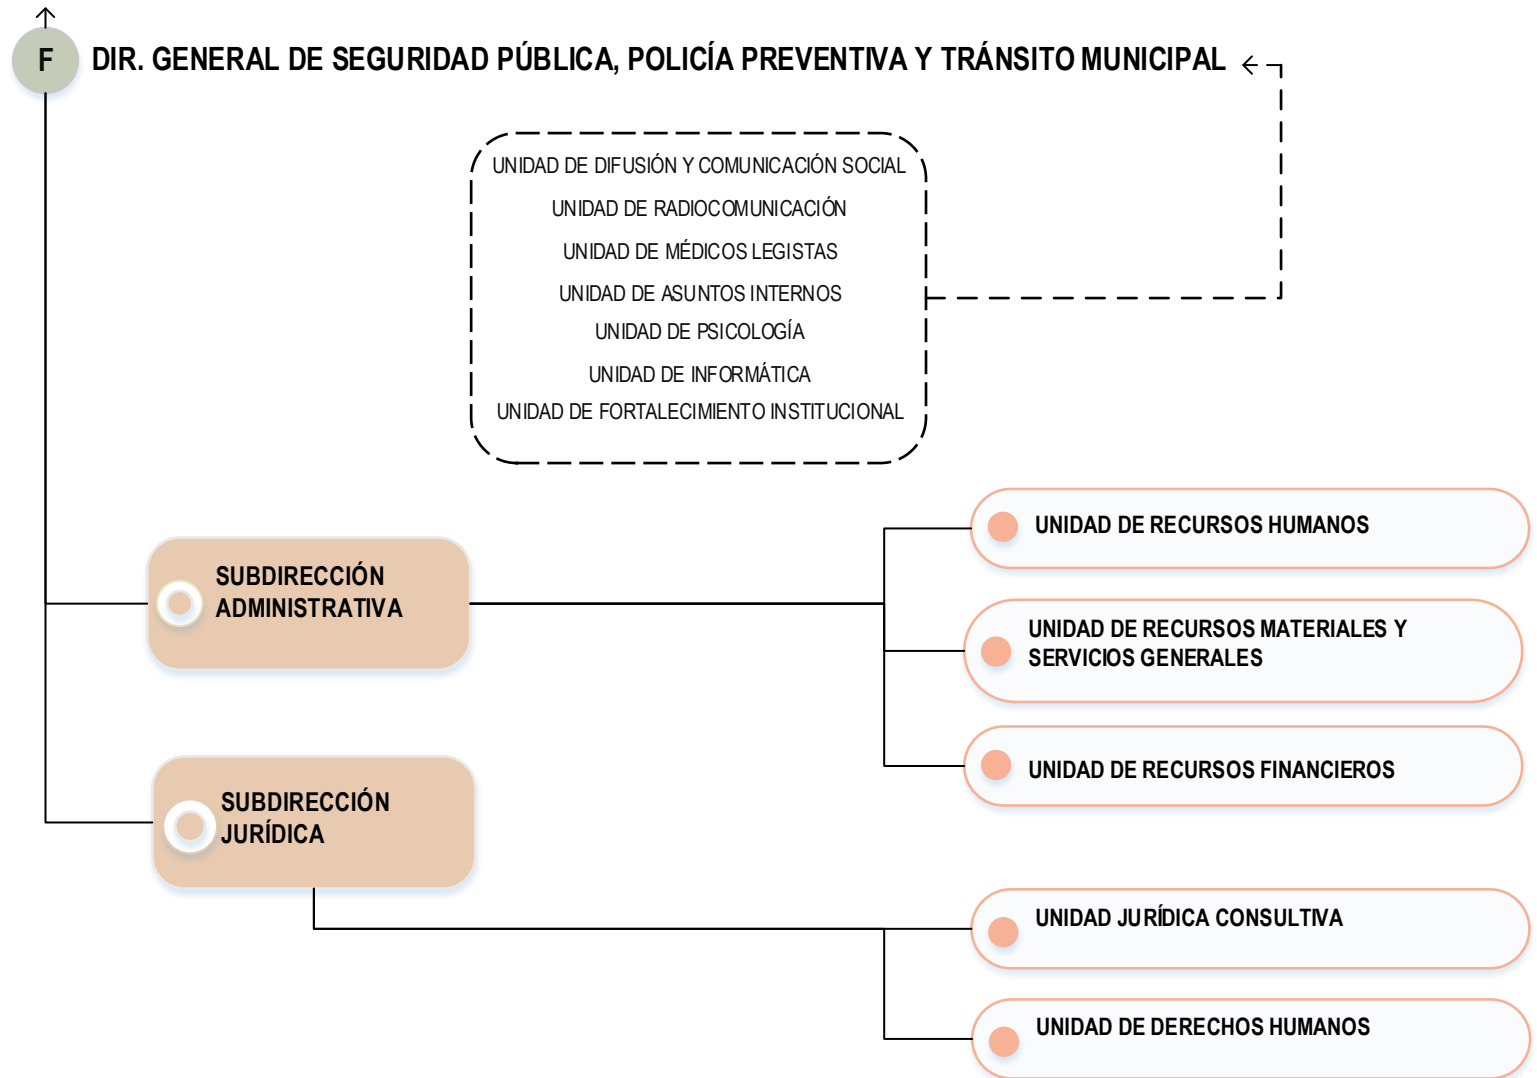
F DIR. GENERAL DE SEGURIDAD PÚBLICA, POLICÍA PREVENTIVA Y TRÁNSITO MUNICIPAL

UNIDAD DE DIFUSIÓN Y COMUNICACIÓN SOCIAL
UNIDAD DE RADIOCOMUNICACIÓN
UNIDAD DE MÉDICOS LEGISTAS
UNIDAD DE ASUNTOS INTERNOS
UNIDAD DE PSICOLOGÍA
UNIDAD DE INFORMÁTICA
UNIDAD DE FORTALECIMIENTO INSTITUCIONAL

SUBDIRECCIÓN ADMINISTRATIVA

UNIDAD DE RECURSOS HUMANOS

UNIDAD DE RECURSOS MATERIALES Y SERVICIOS GENERALES

UNIDAD DE RECURSOS FINANCIEROS

SUBDIRECCIÓN JURÍDICA

UNIDAD JURÍDICA CONSULTIVA

UNIDAD DE DERECHOS HUMANOS